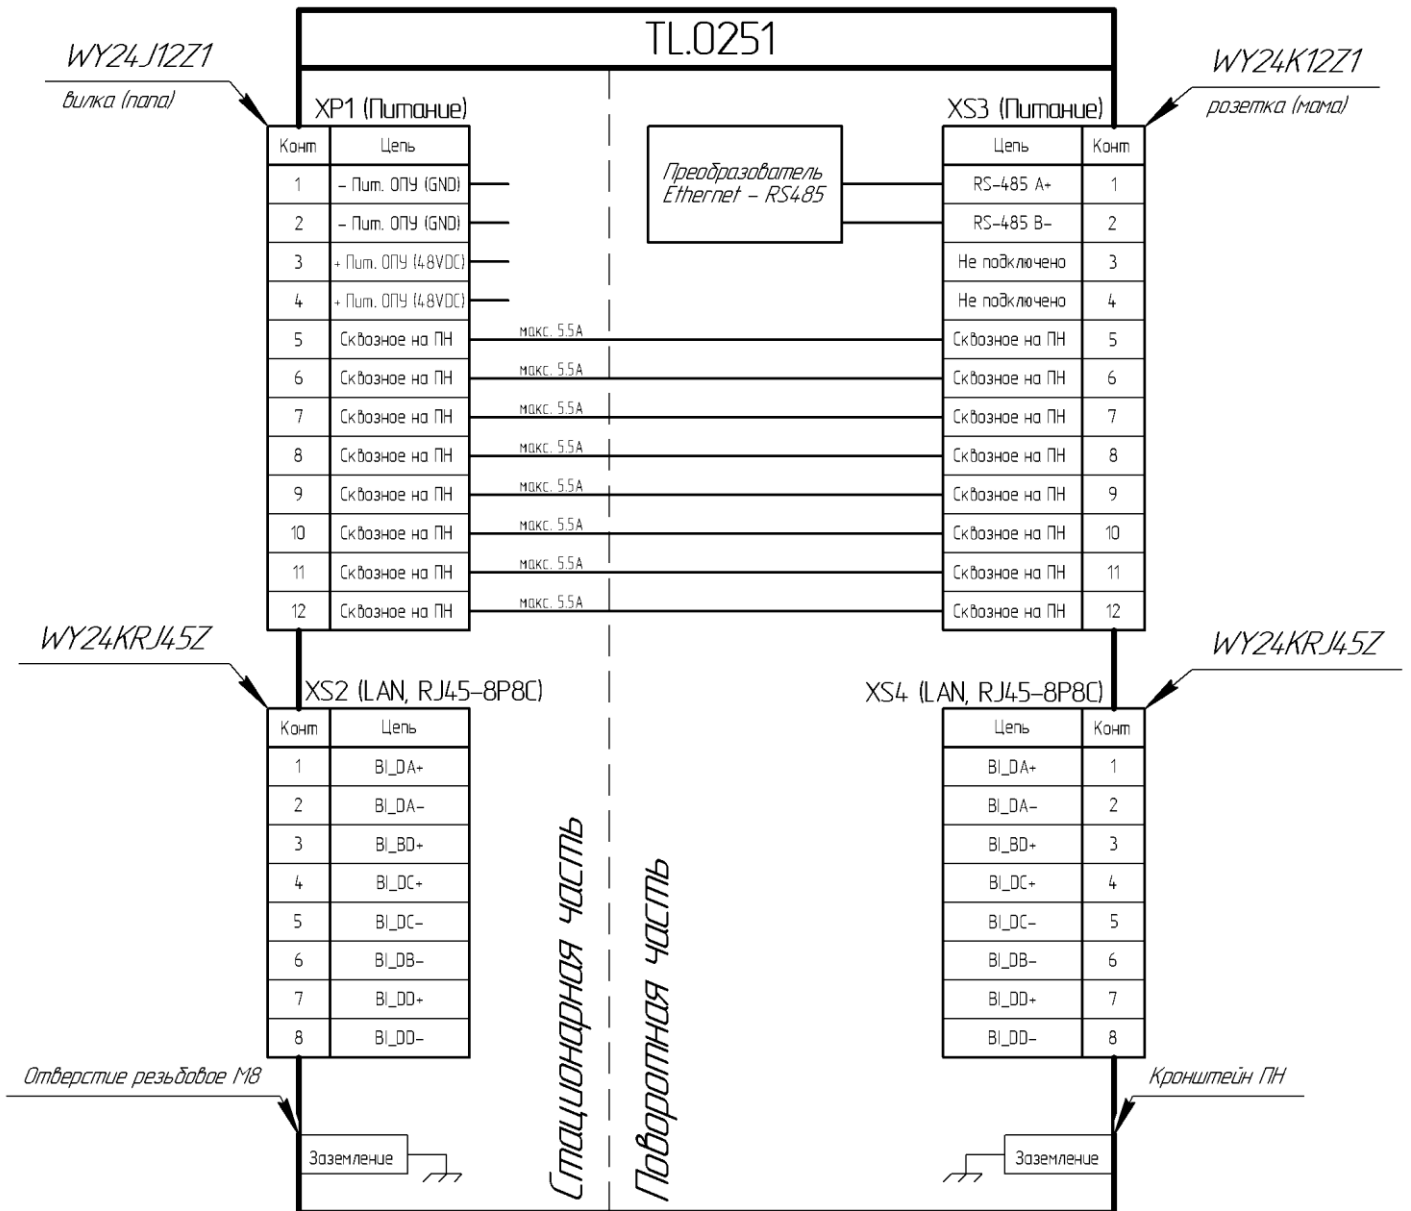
TL.0251

WY24J12Z1
вилка (папа)

XP1 (Питание)

| Конт | Цепь |
|---|---|
| 1 | – Пит. ОПУ (GND) |
| 2 | – Пит. ОПУ (GND) |
| 3 | + Пит. ОПУ (48VDC) |
| 4 | + Пит. ОПУ (48VDC) |
| 5 | Сквозное на ПН |
| 6 | Сквозное на ПН |
| 7 | Сквозное на ПН |
| 8 | Сквозное на ПН |
| 9 | Сквозное на ПН |
| 10 | Сквозное на ПН |
| 11 | Сквозное на ПН |
| 12 | Сквозное на ПН |

макс. 5.5А
макс. 5.5А
макс. 5.5А
макс. 5.5А
макс. 5.5А
макс. 5.5А
макс. 5.5А
макс. 5.5А

Преобразователь Ethernet – RS485

WY24K12Z1
розетка (мама)

XS3 (Питание)

| Цепь | Конт |
|---|---|
| RS-485 A+ | 1 |
| RS-485 B– | 2 |
| Не подключено | 3 |
| Не подключено | 4 |
| Сквозное на ПН | 5 |
| Сквозное на ПН | 6 |
| Сквозное на ПН | 7 |
| Сквозное на ПН | 8 |
| Сквозное на ПН | 9 |
| Сквозное на ПН | 10 |
| Сквозное на ПН | 11 |
| Сквозное на ПН | 12 |

WY24KRJ45Z
XS2 (LAN, RJ45-8P8C)

| Конт | Цепь |
|---|---|
| 1 | BI_DA+ |
| 2 | BI_DA– |
| 3 | BI_BD+ |
| 4 | BI_DC+ |
| 5 | BI_DC– |
| 6 | BI_DB– |
| 7 | BI_DD+ |
| 8 | BI_DD– |

WY24KRJ45Z
XS4 (LAN, RJ45-8P8C)

| Цепь | Конт |
|---|---|
| BI_DA+ | 1 |
| BI_DA– | 2 |
| BI_BD+ | 3 |
| BI_DC+ | 4 |
| BI_DC– | 5 |
| BI_DB– | 6 |
| BI_DD+ | 7 |
| BI_DD– | 8 |

Стационарная часть
Поворотная часть

Отверстие резьбовое М8
Заземление

Кронштейн ПН
Заземление